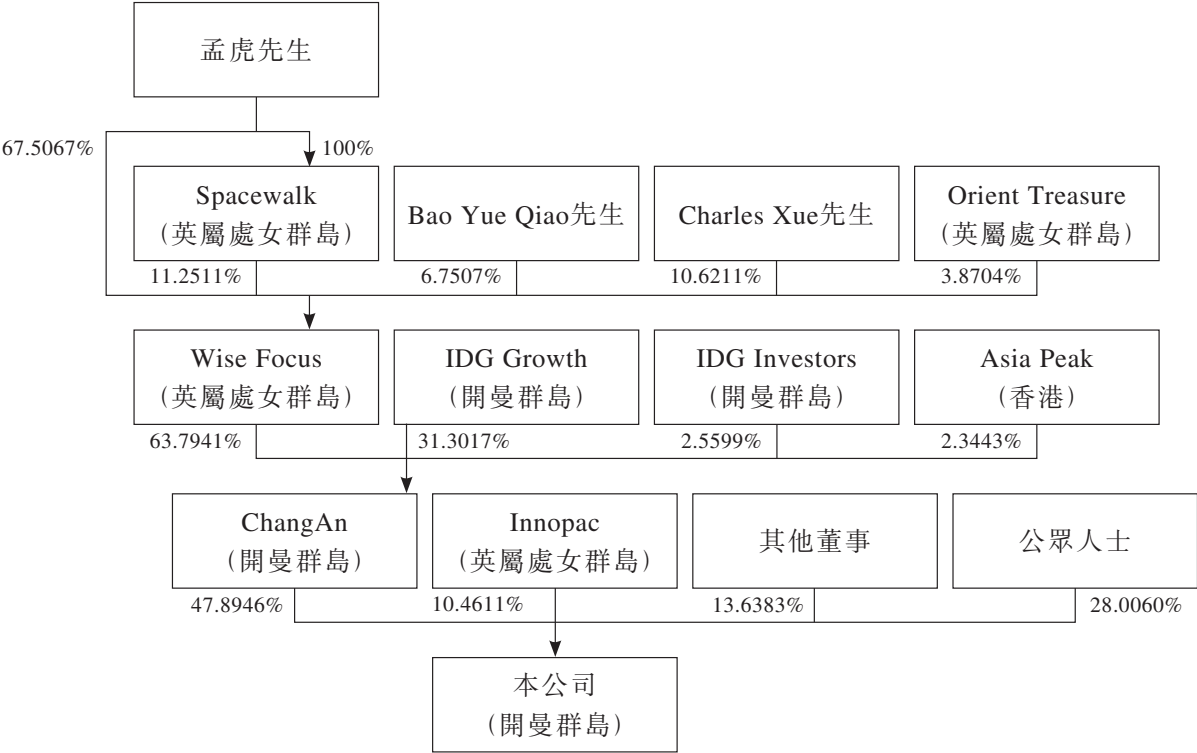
孟虎先生

67.5067%

100%

Spacewalk
(英屬處女群島)

Bao Yue Qiao先生

Charles Xue先生

Orient Treasure
(英屬處女群島)

11.2511%

6.7507%

10.6211%

3.8704%

Wise Focus
(英屬處女群島)

IDG Growth
(開曼群島)

IDG Investors
(開曼群島)

Asia Peak
(香港)

63.7941%

31.3017%

2.5599%

2.3443%

ChangAn
(開曼群島)

Innopac
(英屬處女群島)

其他董事

公眾人士

47.8946%

10.4611%

13.6383%

28.0060%

本公司
(開曼群島)